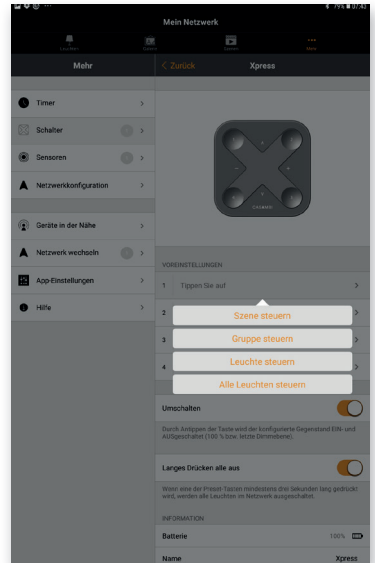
79% 07:43

Mein Netzwerk

Leuchten Gruppen Szenen Mehr

Mehr

Timer

Schalter

Sensoren

Netzwerkkonfiguration

Geräte in der Nähe

Netzwerk wechseln

App-Einstellungen

Hilfe

< Zurück Xpress

CASAMBI

VOREINSTELLUNGEN

1 Tippen Sie auf

2

3

4

Szene steuern

Gruppe steuern

Leuchte steuern

Alle Leuchten steuern

Umschalten

Durch Antippen der Taste wird der konfigurierte Gegenstand EIN- und AUSgeschaltet (100 % bzw. letzte Dimmebene).

Langes Drücken alle aus

Wenn eine der Presen Tasten mindestens drei Sekunden lang gedrückt wird, werden alle Leuchten im Netzwerk ausgeschaltet.

INFORMATION

Batterie 100%

Name Xpress